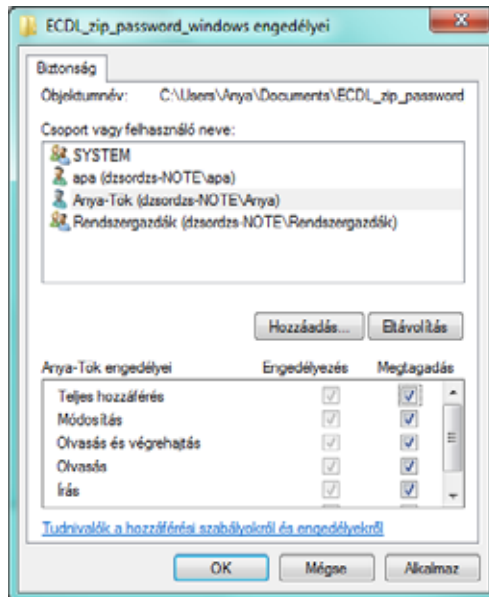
ECDL_zip_password_windows engedélyei

Biztonság

Objektumnév: C:\Users\Anya\Documents\ECDL_zip_password

Csoport vagy felhasználó neve:

SYSTEM
apa (dzsordzs-NOTE\apa)
Anya-Tök (dzsordzs-NOTE\Anya)
Rendszergazdák (dzsordzs-NOTE\Rendszergazdák)

Hozzáadás...
Eltávolítás

| Anya-Tök engedélyei | Engedélyezés | Megtagadás |
|---|---|---|
| Teljes hozzáférés | ✓ | ✓ |
| Módosítás | ✓ | ✓ |
| Olvasás és végrehajtás | ✓ | ✓ |
| Olvasás | ✓ | ✓ |
| Írás | ✓ | ✓ |

Tudnivalók a hozzáférési szabályokról és engedélyekről

OK
Mégse
Alkalmaz